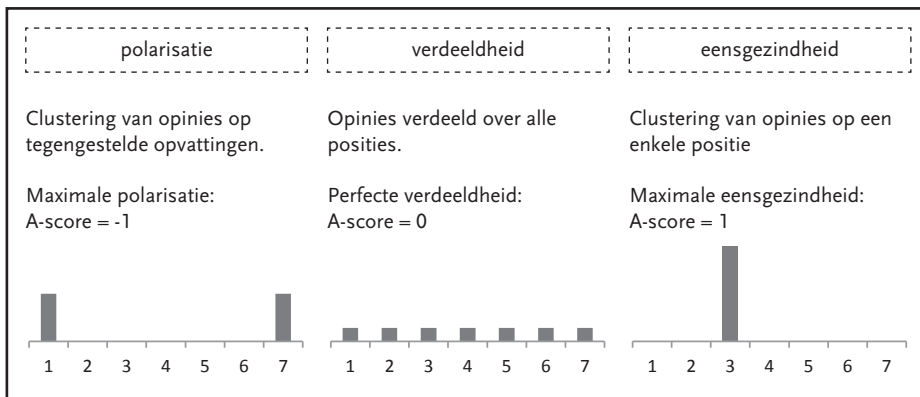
polarisatie

Clustering van opinies op tegengestelde opvattingen.

Maximale polarisatie:
A-score = -1

1 2 3 4 5 6 7

verdeeldheid

Opinies verdeeld over alle posities.

Perfecte verdeeldheid:
A-score = 0

1 2 3 4 5 6 7

eensgezindheid

Clustering van opinies op een enkele positie

Maximale eensgezindheid:
A-score = 1

1 2 3 4 5 6 7